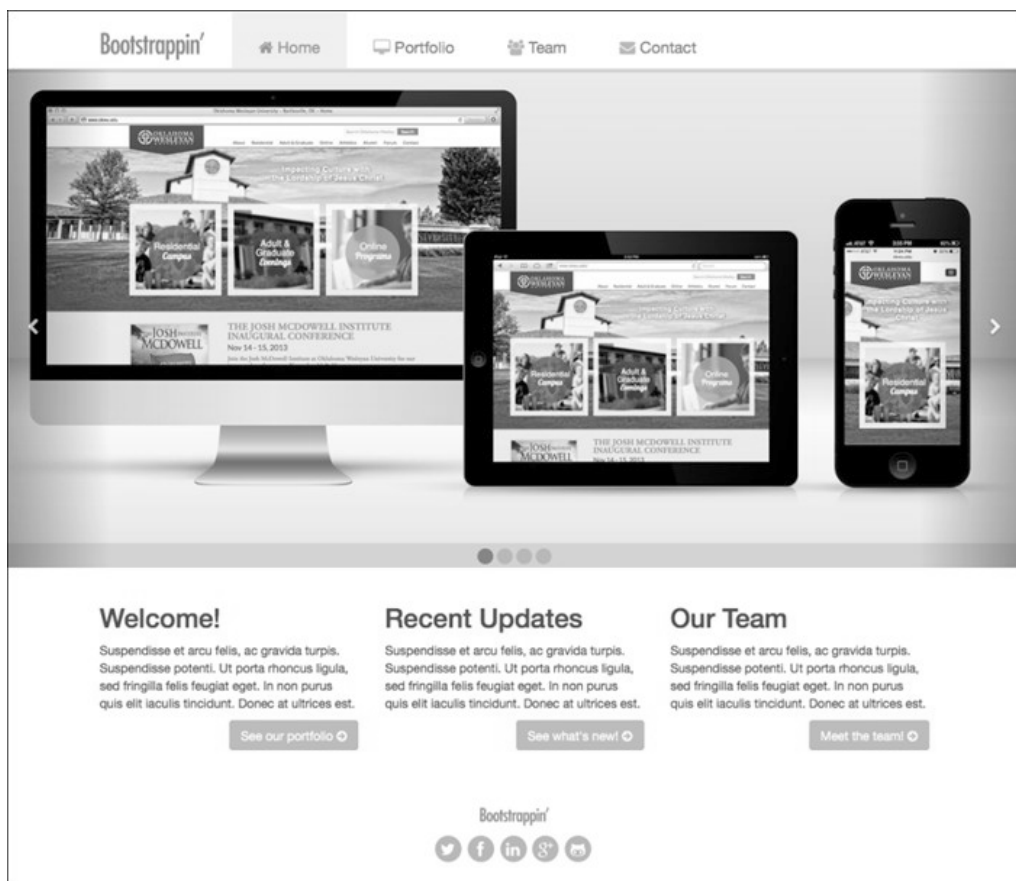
Bootstrappin' Home Portfolio Team Contact

OKLAHOMA WESLEYAN

Impacting Culture with the Lordship of Jesus Christ

Residential Campus

Adult & Graduate Evenings

Online Programs

JOSH MCDOWELL

THE JOSH MCDOWELL INSTITUTE INAUGURAL CONFERENCE

Nov 14 - 15, 2013

Welcome!

Suspendisse et arcu felis, ac gravida turpis. Suspendisse potenti. Ut porta rhoncus ligula, sed fringilla felis feugiat eget. In non purus quis elit iaculis tincidunt. Donec at ultrices est.

See our portfolio

Recent Updates

Suspendisse et arcu felis, ac gravida turpis. Suspendisse potenti. Ut porta rhoncus ligula, sed fringilla felis feugiat eget. In non purus quis elit iaculis tincidunt. Donec at ultrices est.

See what's new!

Our Team

Suspendisse et arcu felis, ac gravida turpis. Suspendisse potenti. Ut porta rhoncus ligula, sed fringilla felis feugiat eget. In non purus quis elit iaculis tincidunt. Donec at ultrices est.

Meet the team!

Bootstrappin'